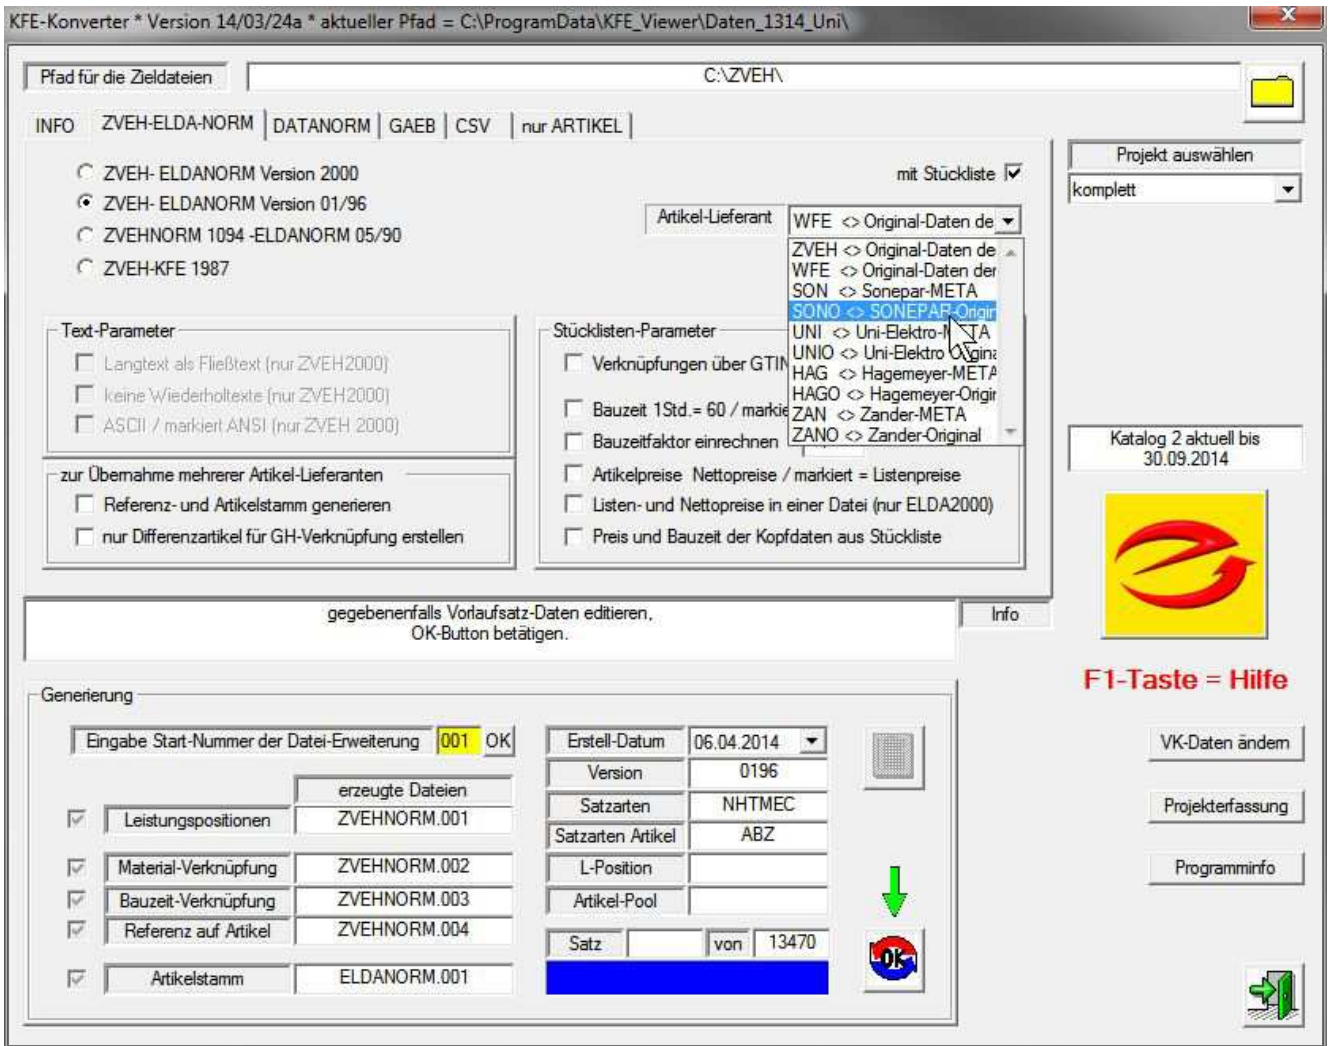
KFE-Konverter * Version 14/03/24a * aktueller Pfad = C:\ProgramData\KFE_Viewer\Daten_1314_Uni\

Pfad für die Zieldateien
C:\ZVEH\

INFO | ZVEH-ELDA-NORM | DATANORM | GAEB | CSV | nur ARTIKEL

ZVEH- ELDANORM Version 2000
ZVEH- ELDANORM Version 01/96
ZVEHNORM 1094 -ELDANORM 05/90
ZVEH-KFE 1987

mit Stückliste

Artikel-Lieferant
WFE <> Original-Daten de

ZVEH <> Original-Daten de
WFE <> Original-Daten der
SON <> Sonepar-META
SONO <> SONEPAR-Origir
UNI <> Uni-Elektro-M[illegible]TA
UNIO <> Uni-Elektro O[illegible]gina
HAG <> Hagemeyer-META
HAGO <> Hagemeyer-Origir
ZAN <> Zander-META
ZANO <> Zander-Original

Projekt auswählen
komplett

Text-Parameter
Langtext als Fließtext (nur ZVEH2000)
keine Wiederholtexte (nur ZVEH2000)
ASCII / markiert ANSI (nur ZVEH 2000)

Stücklisten-Parameter
Verknüpfungen über GTIN
Bauzeit 1Std.= 60 / markie
Bauzeitfaktor einrechnen
Artikelpreise Nettopreise / markiert = Listenpreise
Listen- und Nettopreise in einer Datei (nur ELDA2000)
Preis und Bauzeit der Kopfdaten aus Stückliste

zur Übernahme mehrerer Artikel-Lieferanten
Referenz- und Artikelstamm generieren
nur Differenzartikel für GH-Verknüpfung erstellen

Katalog 2 aktuell bis
30.09.2014

gegebenenfalls Vorlaufsatz-Daten editieren,
OK-Button betätigen.

Info

F1-Taste = Hilfe

Generierung
Eingabe Start-Nummer der Datei-Erweiterung | 001 | OK

erzeugte Dateien
Leistungspositionen | ZVEHNORM.001
Material-Verknüpfung | ZVEHNORM.002
Bauzeit-Verknüpfung | ZVEHNORM.003
Referenz auf Artikel | ZVEHNORM.004
Artikelstamm | ELDANORM.001

Erstell-Datum | 06.04.2014
Version | 0196
Satzarten | NHTMEC
Satzarten Artikel | ABZ
L-Position
Artikel-Pool
Satz | von | 13470

OK

VK-Daten ändern
Projekterfassung
Programminfo